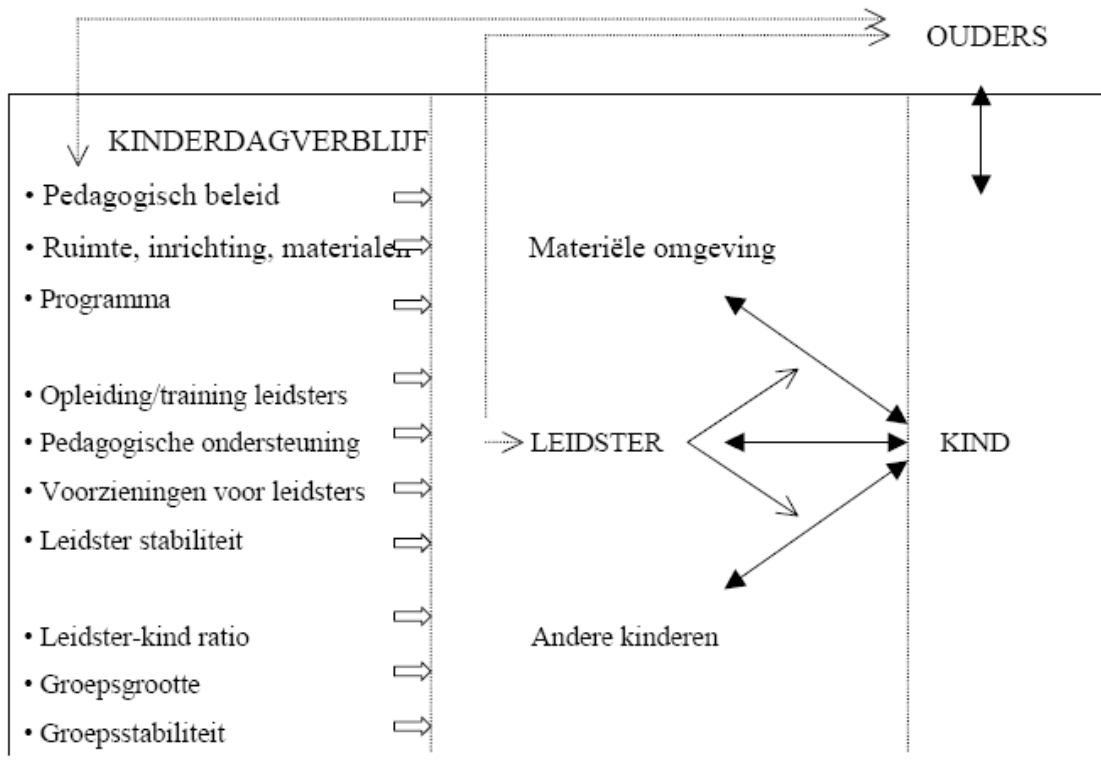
OUDERS

KINDERDAGVERBLIJF

• Pedagogisch beleid

• Ruimte, inrichting, materialen

• Programma

• Opleiding/training leidsters

• Pedagogische ondersteuning

• Voorzieningen voor leidsters

• Leidster stabiliteit

• Leidster-kind ratio

• Groepsgrootte

• Groepsstabiliteit

Materiële omgeving

LEIDSTER

KIND

Andere kinderen